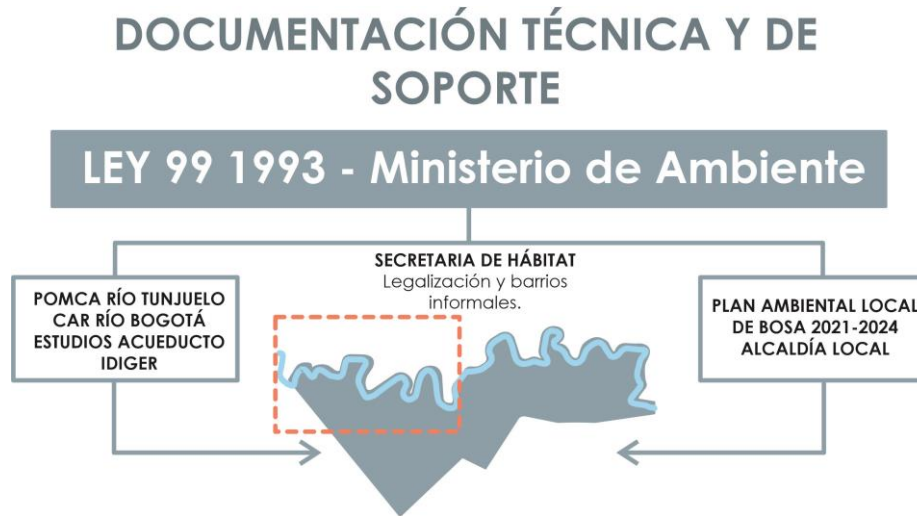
DOCUMENTACIÓN TÉCNICA Y DE SOPORTE

LEY 99 1993 - Ministerio de Ambiente

SECRETARIA DE HÁBITAT
Legalización y barrios informales.

POMCA RÍO TUNJUELO
CAR RÍO BOGOTÁ
ESTUDIOS ACUEDUCTO
IDIGER

PLAN AMBIENTAL LOCAL DE BOSA 2021-2024
ALCALDÍA LOCAL